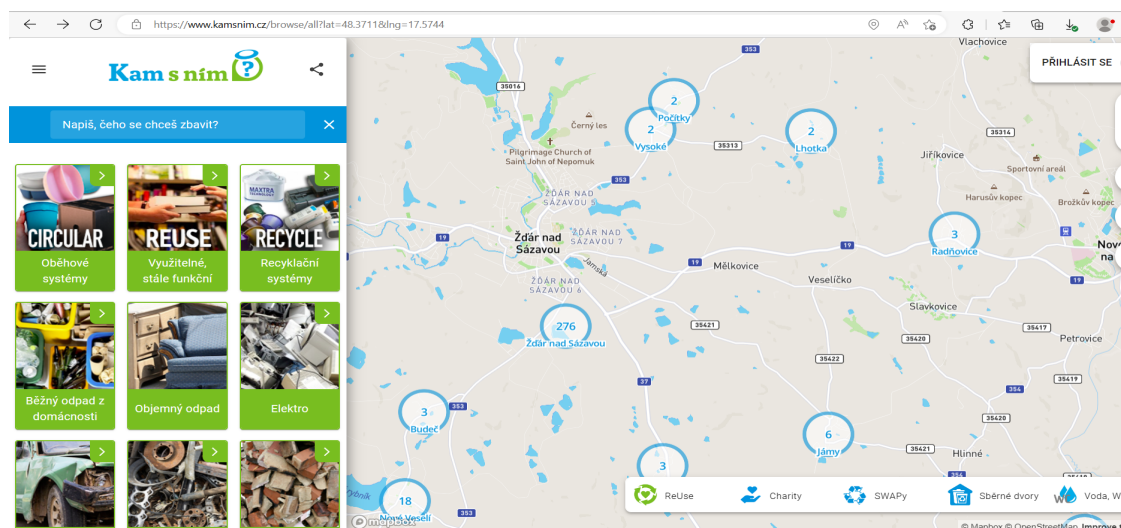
https://www.kamsnim.cz/browse/all?lat=48.3711&lng=17.5744

Kam s ním?

Napiš, čeho se chceš zbavit?

CIRCULAR
Oběhové systémy

REUSE
Využitelné, stále funkční

RECYCLE
Recyklační systémy

Běžný odpad z domácnosti

Objemný odpad

Elektro

PŘIHLÁSIT SE

Vlachovice
353
35016
2 Počítky
2 Vysoké
Černý les
35313
2 Lhotka
35314
Jiříkovice
Pilgrimage Church of Saint John of Nepomuk
Sportovní areál
Harusův kopec
Brožkův kopec
353
ŽĎÁR NAD SÁZAVOU 5
Žďár nad Sázavou
ŽĎÁR NAD SÁZAVOU 7
3 Radňovice
19
Nov na
Jamská
19
Mělkovice
Veselíčko
ŽĎÁR NAD SÁZAVOU 6
Slavkovice
276 Žďár nad Sázavou
35421
35417
35420
Petrovice
35422
37
35419
354
3 Budeč
353
6 Jámy
35420
35421
3
Hlinné
19
18 Nové Veselí
353

ReUse
Charity
SWAPy
Sběrné dvory
Voda, W

© Mapbox © OpenStreetMap Improve
mapbox